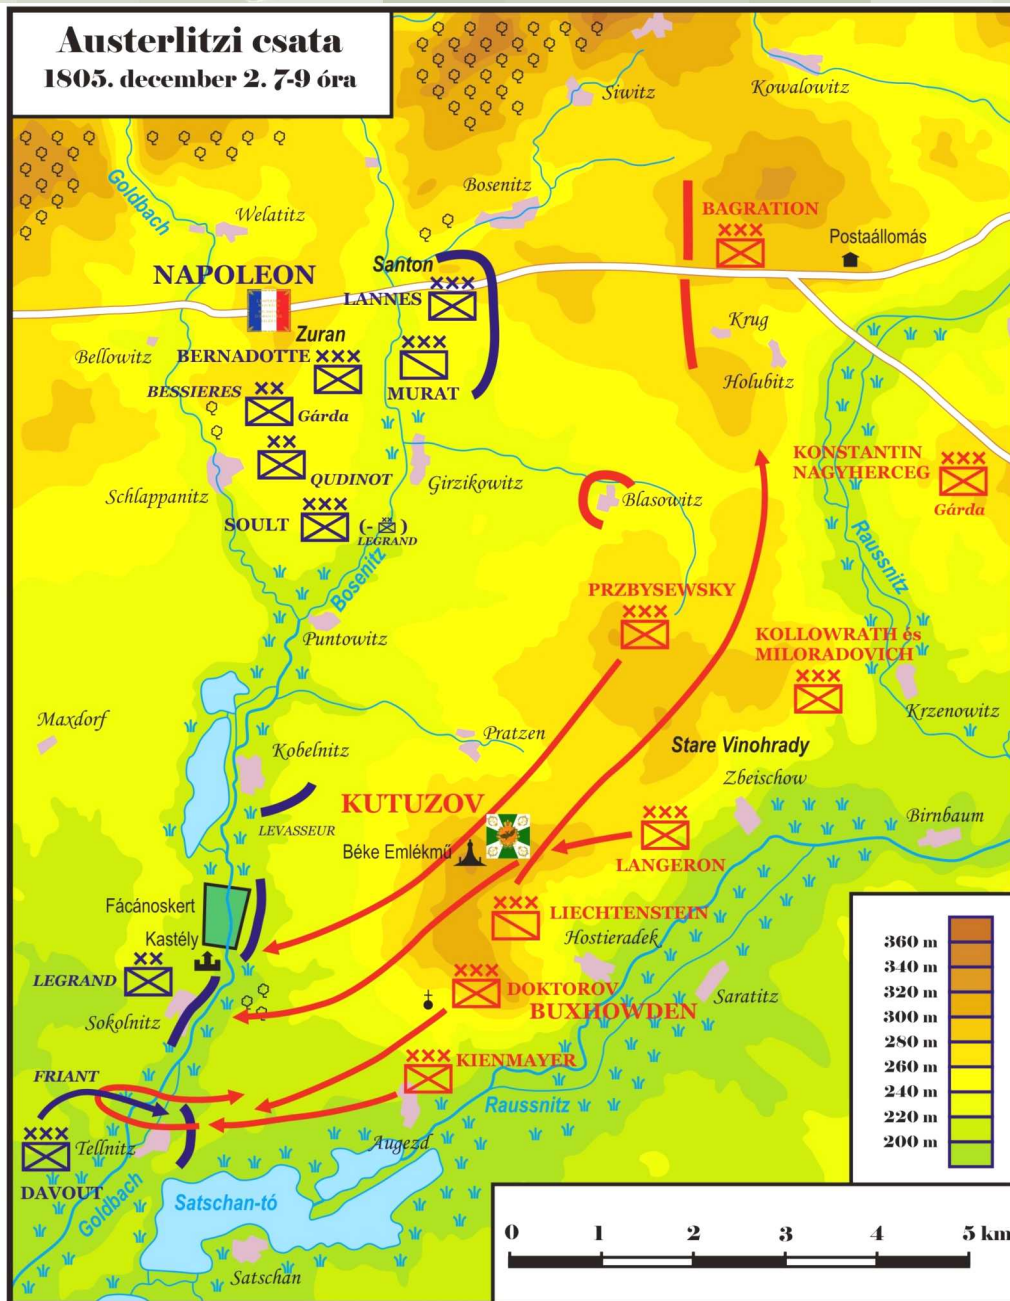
Austerlitzi csata
1805. december 2. 7-9 óra

Siwitz
Kowalowitz
Goldbach
Bosenitz
Welatitz
BAGRATION
Postaállomás
NAPOLEON
Santon
LANNES
Krug
Zuran
Bellowitz
BERNADOTTE
MURAT
Holubitz
BESSIERES
Gárda
KONSTANTIN NAGYHERCEG
Gárda
QUDINOT
Girzikowitz
Blasowitz
Schlappanitz
SOULT
(- LEGRAND )
Raussnitz
Bosenitz
PRZBYSEWSKY
Puntowitz
KOLLOWRATH és MILORADOVICH
Krzenowitz
Maxdorf
Pratzen
Stare Vinohrady
Kobelnitz
Zbeischow
KUTUZOV
LEVASSEUR
Birnbaum
Béke Emlékmű
LANGERON
Fácánoskert
LIECHTENSTEIN
Kastély
Hostieradek
LEGRAND
DOKTOROV
Saratitz
BUXHOWDEN
Sokolnitz
KIENMAYER
FRIANT
Raussnitz
Tellnitz
Augezd
DAVOUT
Goldbach
Satschan-tó
Satschan

| |
|---|
| 360 m |
| 340 m |
| 320 m |
| 300 m |
| 280 m |
| 260 m |
| 240 m |
| 220 m |
| 200 m |

0 1 2 3 4 5 km